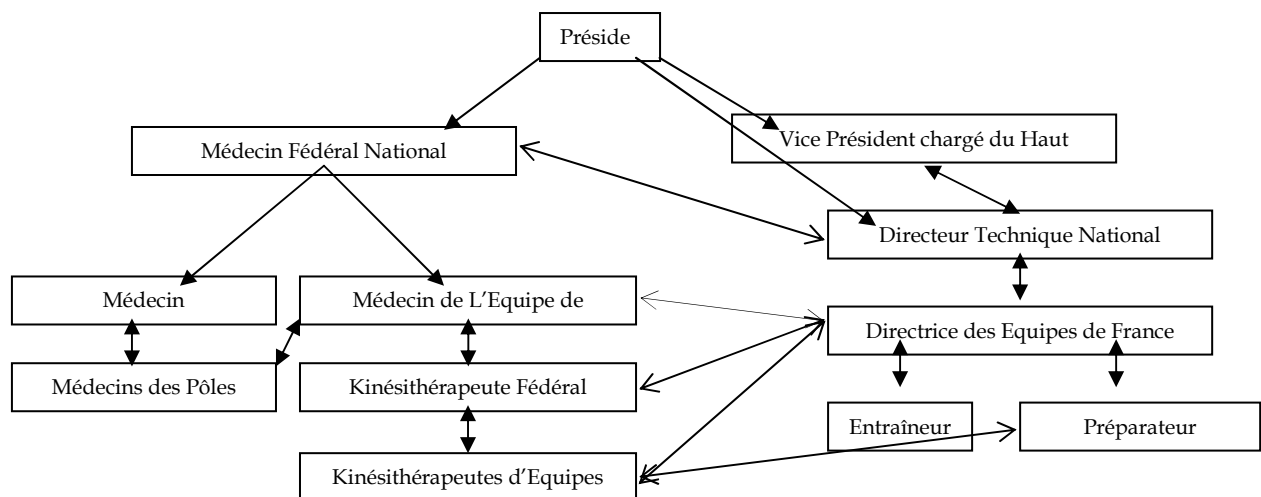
Préside

Médecin Fédéral National

Vice Président chargé du Haut

Directeur Technique National

Médecin

Médecin de L'Equipe de

Directrice des Equipes de France

Médecins des Pôles

Kinésithérapeute Fédéral

Entraîneur

Préparateur

Kinésithérapeutes d'Equipes